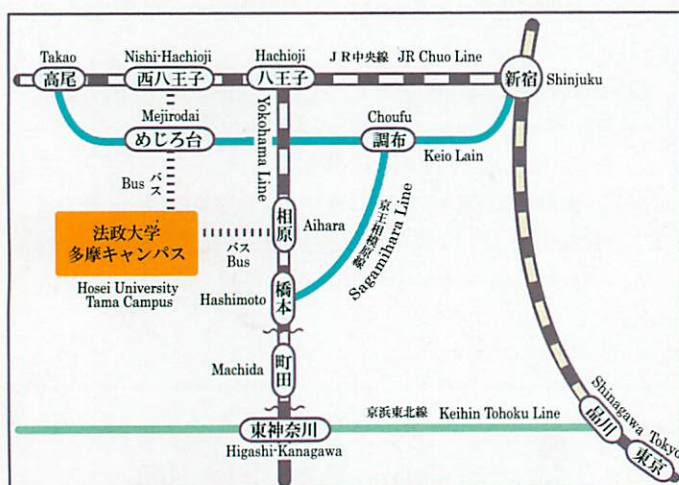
Takao
高尾
Nishi-Hachioji
西八王子
Hachioji
八王子
JR中央線 JR Chuo Line
新宿
Shinjuku
Mejirodai
めじろ台
Choufu
調布
Keio Lain
Yokohama Line
Bus バス
京王相模原線
Sagamihara Line
法政大学
多摩キャンパス
Hosei University
Tama Campus
バス
Bus
相原
Aihara
橋本
Hashimoto
Machida
町田
東神奈川
Higashi-Kanagawa
京浜東北線 Keihin Tohoku Line
Shinagawa
品川
Tokyo
東京